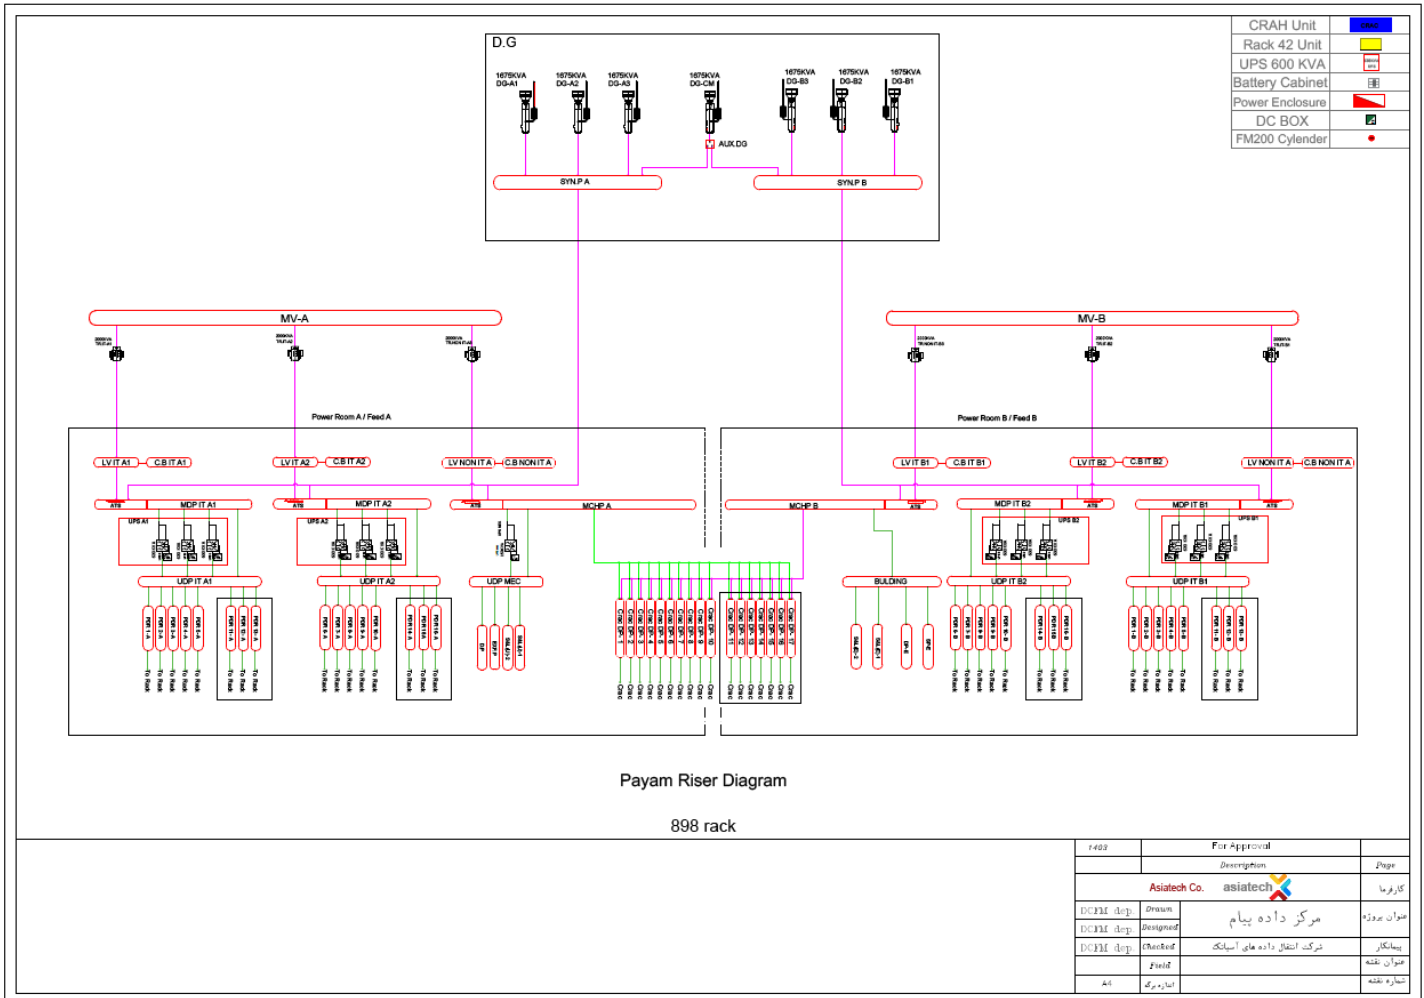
| CRAH Unit | |
|---|---|
| Rack 42 Unit | |
| UPS 600 KVA | |
| Battery Cabinet | |
| Power Enclosure | |
| DC BOX | |
| FM200 Cylender | |

D.G

1675KVA DG-A1
1675KVA DG-A2
1675KVA DG-A3
1675KVA DG-CM
1675KVA DG-B3
1675KVA DG-B2
1675KVA DG-B1

AUX.DG

SYN.P A
SYN.P B

MV-A
MV-B

Power Room A / Feed A
Power Room B / Feed B

LV IT A1
C.B IT A1
LV IT A2
C.B IT A2
LV NON IT A
C.B NON IT A
LV IT B1
C.B IT B1
LV IT B2
C.B IT B2
LV NON IT A
C.B NON IT A

ATS
MDP IT A1
ATS
MDP IT A2
ATS
MCHP A
MCHP B
ATS
MDP IT B2
ATS
MDP IT B1
ATS

UPS A1
UPS A2
UPS B2
UPS B1

UDP IT A1
UDP IT A2
UDP MEC
BULDING
UDP IT B2
UDP IT B1

Payam Riser Diagram

898 rack

| 1403 | For Approval | |
|---|---|---|
| | Description | Page |
| Asiatech Co. | asiatech | کارفرما |
| DCFM dep. | Drawn | مرکز داده پیام | عنوان پروژه |
| DCFM dep. | Designed | | |
| DCFM dep. | Checked | شرکت انتقال داده های آسیاتک | پیمانکار |
| | Field | | عنوان نقشه |
| A4 | اندازه برگ | | شماره نقشه |